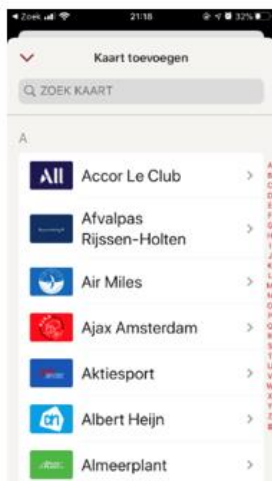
◂ Zoek 21:18 32%

Kaart toevoegen

ZOEK KAART

A

All Accor Le Club

Afvalpas Rijssen-Holten

Air Miles

Ajax Amsterdam

Aktiesport

Albert Heijn

Almeerplant

A B C D E F G H I J K L M N O P Q R S T U V W X Y Z #